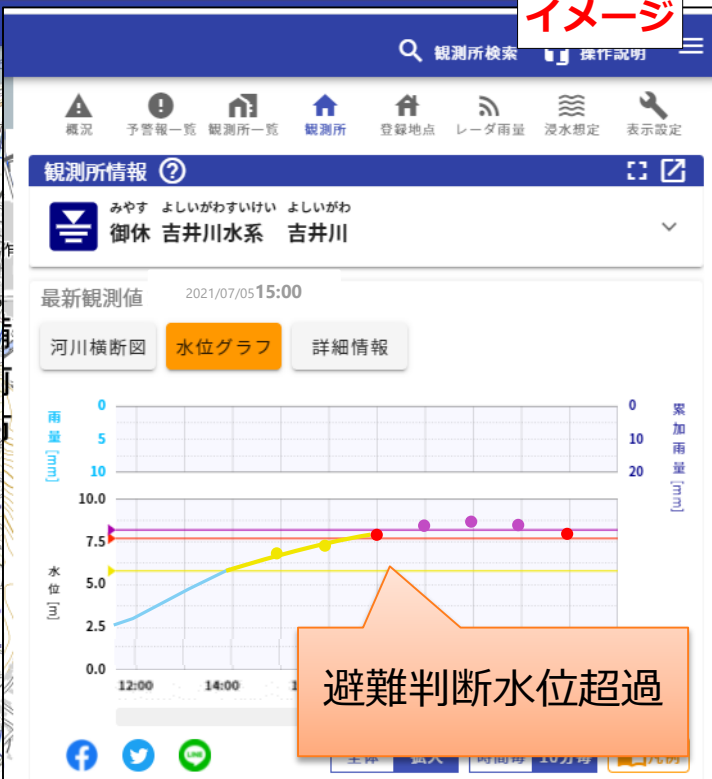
イメージ

観測所検索　操作説明

概況　予警報一覧　観測所一覧　観測所　登録地点　レーダ雨量　浸水想定　表示設定

観測所情報

みやす　よしいがわすいけい　よしいがわ
御休　吉井川水系　吉井川

最新観測値　2021/07/05 15:00

河川横断図　水位グラフ　詳細情報

雨量[mm]
0
5
10

累加雨量[mm]
0
10
20

水位[m]
10.0
7.5
5.0
2.5
0.0

12:00　14:00　1

避難判断水位超過

全体　拡大　時間毎　10分毎　凡例